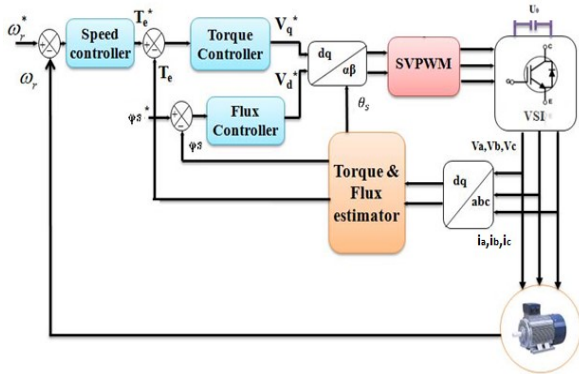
$\omega_r^*$

$\omega_r$

Speed controller

$T_e^*$

$T_e$

Torque Controller

$V_q^*$

$V_d^*$

$\varphi s^*$

$\varphi s$

Flux Controller

dq

αβ

$\theta_S$

SVPWM

$U_S$

C

E

VSI

Va,Vb,Vc

Torque & Flux estimator

dq

abc

ia,ib,ic